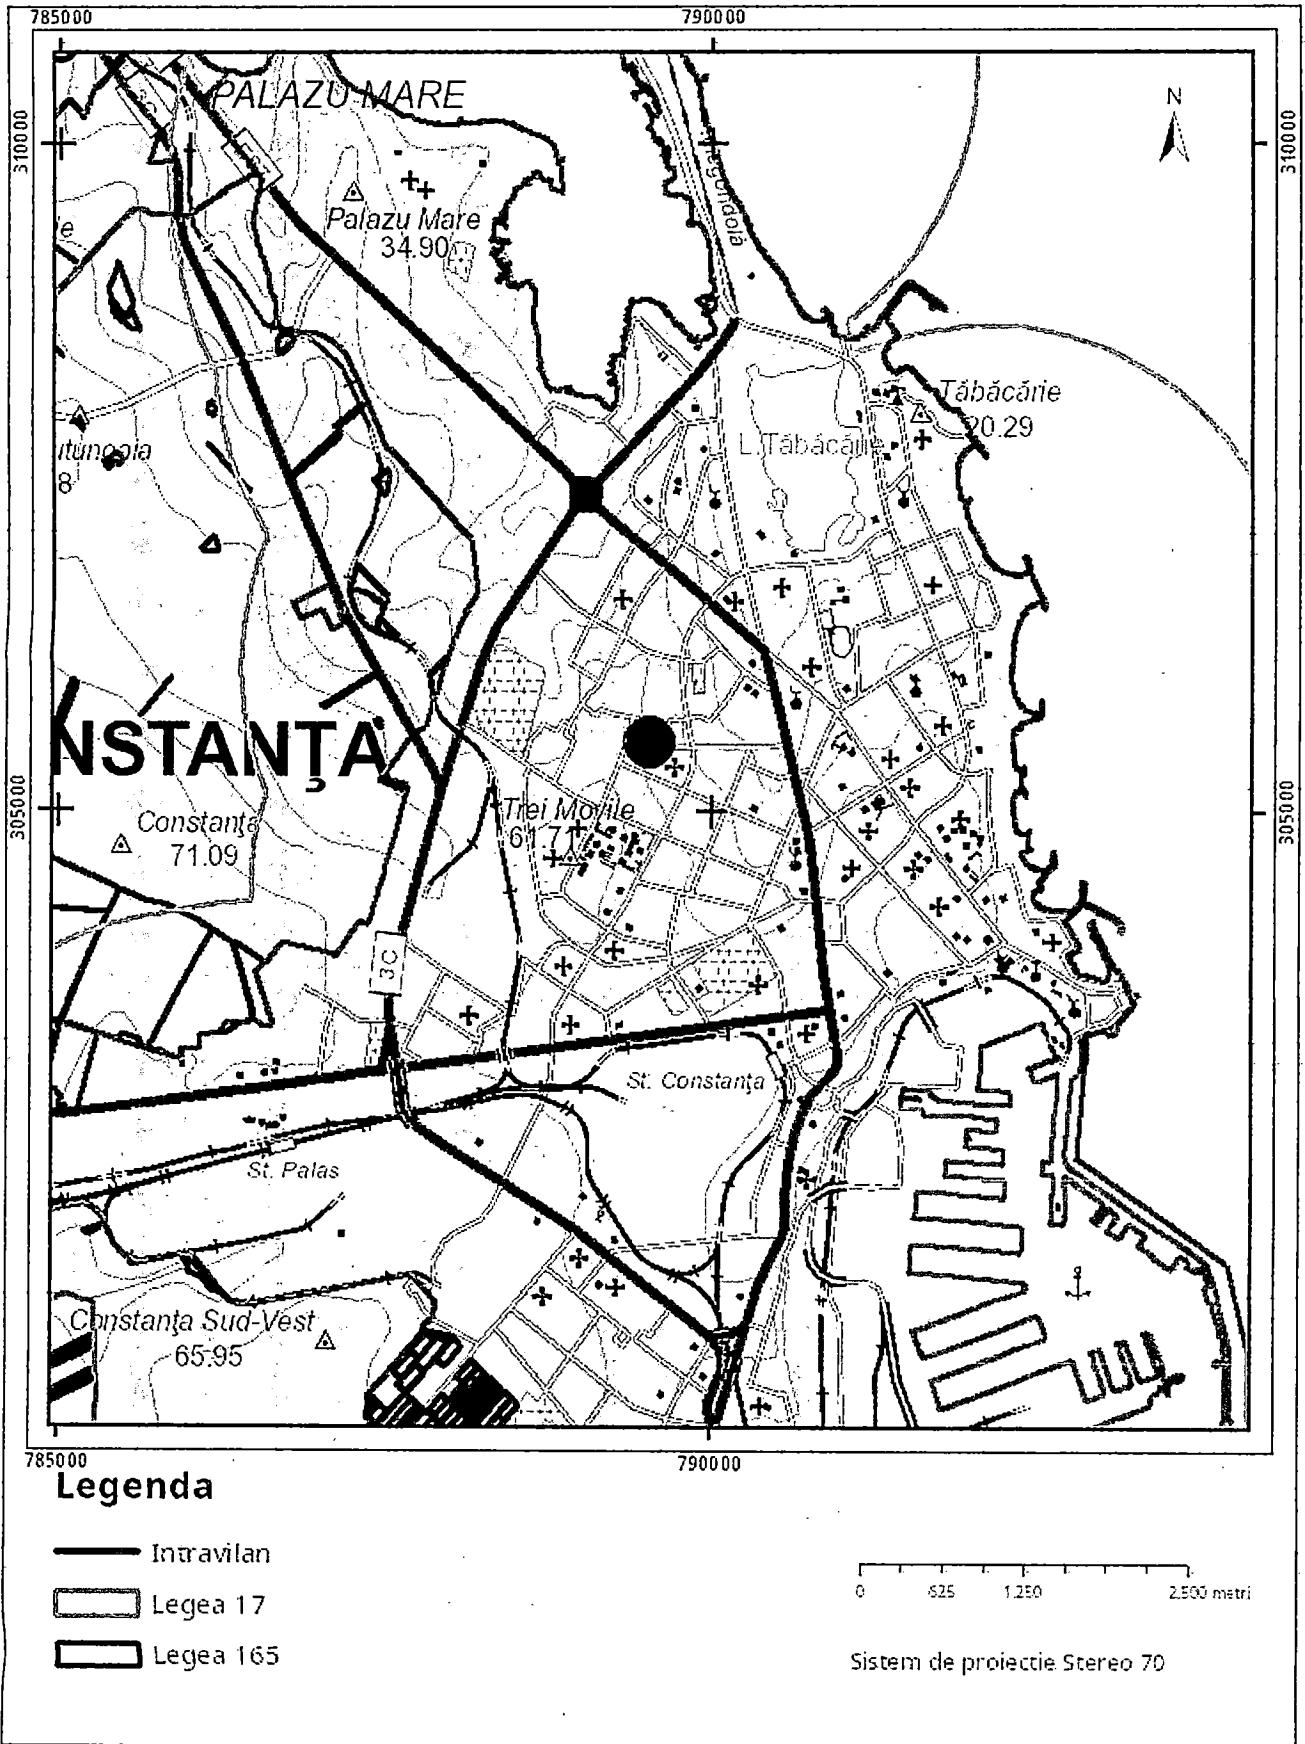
785000
790000
310000
310000
PALAZU MARE
Palazu Mare
34.90
N
Tăbăcărie
20.29
L. Tăbăcărie
ltungala
8
NSTANȚA
Constanța
71.09
Trei Movile
61.71
305000
305000
3C
St. Constanța
St. Palas
Constanța Sud-Vest
65.95
785000
790000
Legenda
Intravilan
Legea 17
Legea 165
0
625
1.250
2.500 metri
Sistem de proiectie Stereo 70